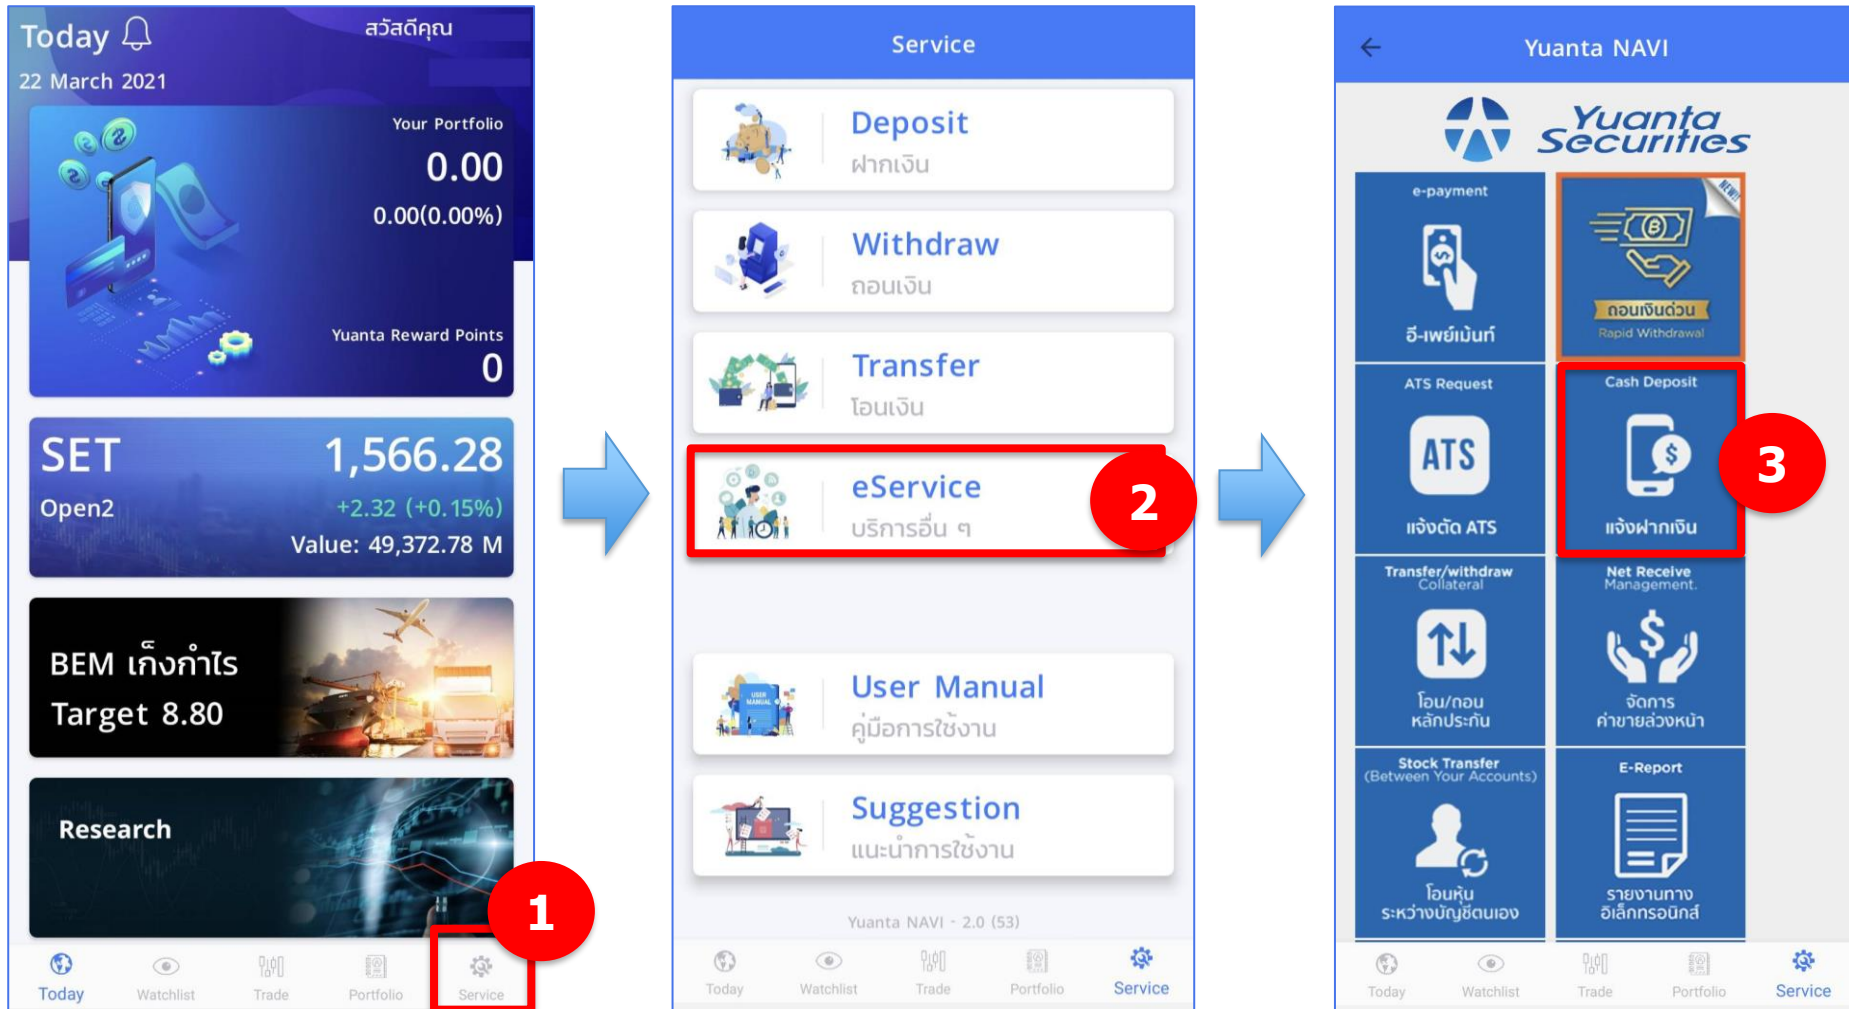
Today
สวัสดีคุณ
22 March 2021

Your Portfolio
0.00
0.00(0.00%)
Yuanta Reward Points
0

SET
1,566.28
Open2
+2.32 (+0.15%)
Value: 49,372.78 M

BEM เก็งกำไร
Target 8.80

Research

1

Today Watchlist Trade Portfolio Service

Service

Deposit
ฝากเงิน

Withdraw
ถอนเงิน

Transfer
โอนเงิน

eService
บริการอื่น ๆ

2

User Manual
คู่มือการใช้งาน

Suggestion
แนะนำการใช้งาน

Yuanta NAVI - 2.0 (53)

Today Watchlist Trade Portfolio Service

Yuanta NAVI

Yuanta Securities

e-payment
อี-เพย์เม้นท์

NEW!
ถอนเงินด่วน
Rapid Withdrawal

ATS Request
ATS
แจ้งตัด ATS

Cash Deposit
$
แจ้งฝากเงิน

3

Transfer/withdraw Collateral
โอน/ถอน หลักประกัน

Net Receive Management
$
จัดการ ค่าขายล่วงหน้า

Stock Transfer (Between Your Accounts)
โอนหุ้น ระหว่างบัญชีตนเอง

E-Report
รายงานทาง อิเล็กทรอนิกส์

Today Watchlist Trade Portfolio Service